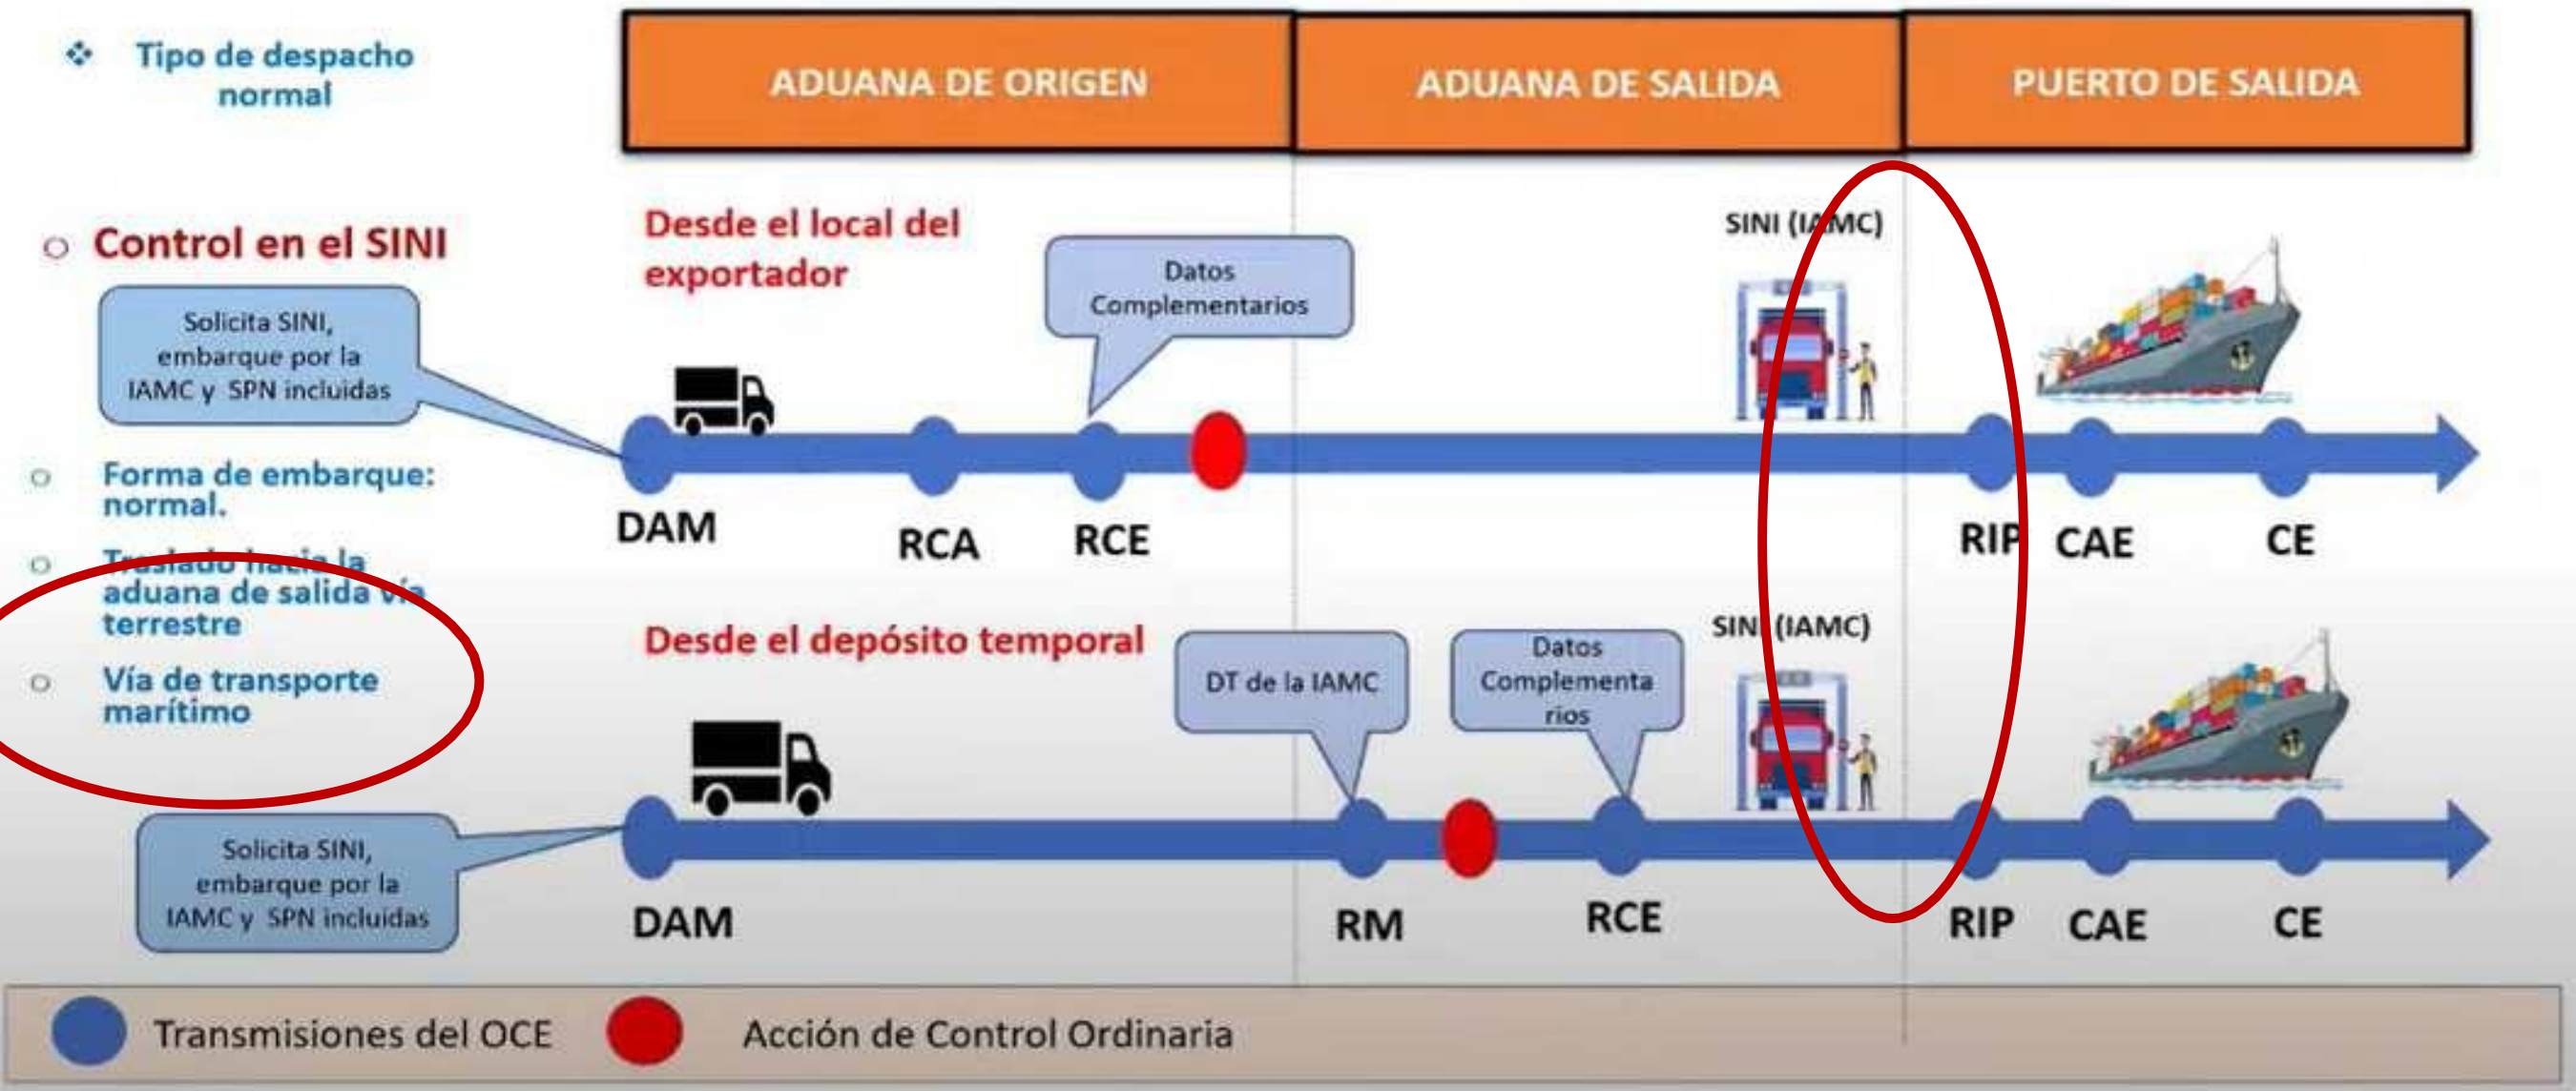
Tipo de despacho normal

ADUANA DE ORIGEN | ADUANA DE SALIDA | PUERTO DE SALIDA

Control en el SINI

Solicita SINI, embarque por la IAMC y SPN incluidas

Forma de embarque: normal.

Traslado hacia la aduana de salida vía terrestre

Vía de transporte marítimo

Desde el local del exportador

Datos Complementarios

SINI (IAMC)

DAM

RCA

RCE

RIP

CAE

CE

Desde el depósito temporal

DT de la IAMC

Datos Complementarios

SINI (IAMC)

Solicita SINI, embarque por la IAMC y SPN incluidas

DAM

RM

RCE

RIP

CAE

CE

Transmisiones del OCE

Acción de Control Ordinaria